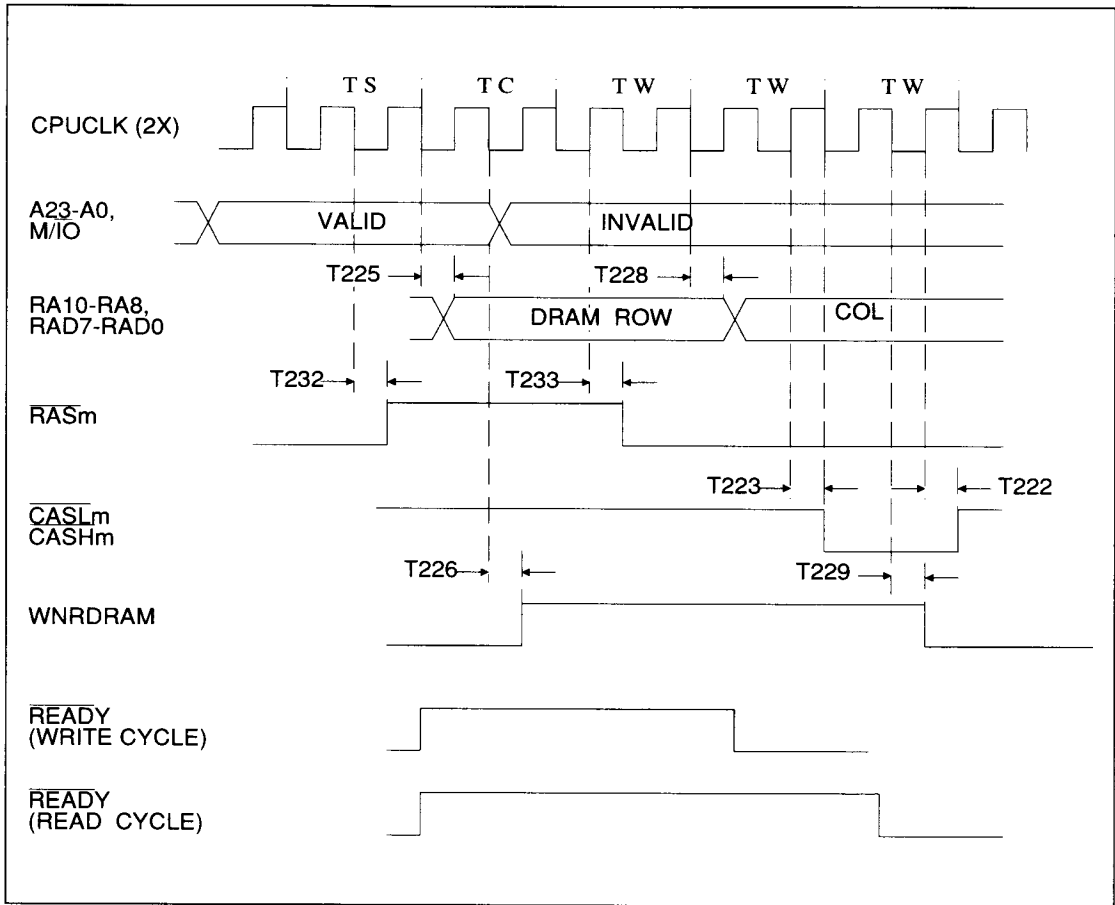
TS TC TW TW TW

CPUCLK (2X)

A23-A0, M/IO

VALID

INVALID

T225

T228

RA10-RA8, RAD7-RAD0

DRAM ROW

COL

T232

T233

$\overline{RAS}$m

T223

T222

$\overline{CASL}$m
$\overline{CASH}$m

T226

T229

WNRDRAM

$\overline{READY}$ (WRITE CYCLE)

$\overline{READY}$ (READ CYCLE)